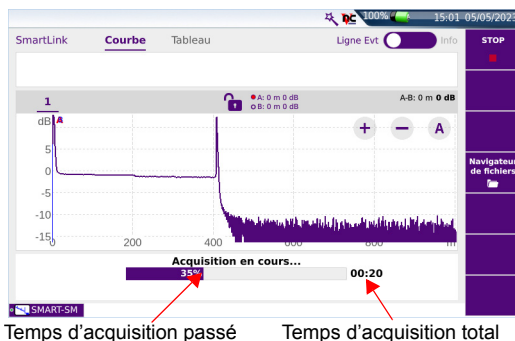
100% 15:01 05/05/2023

SmartLink Courbe Tableau Ligne Evt Info

STOP

1

A: 0 m 0 dB
B: 0 m 0 dB

A-B: 0 m 0 dB

dB A

+ − A

5
0
-5
-10
-15

0 200 400 600 800 m

Navigateur de fichiers

Acquisition en cours...
35%
00:20

SMART-SM

Temps d'acquisition passé
Temps d'acquisition total